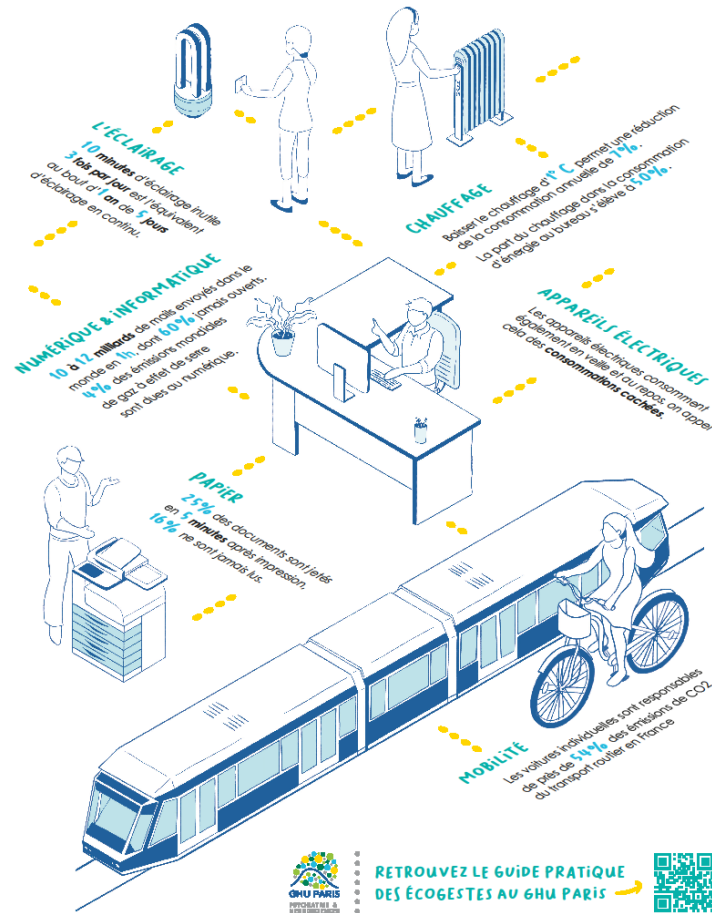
L'ÉCLAIRAGE
10 minutes d'éclairage inutile 3 fois par jour est l'équivalent au bout d'1 an de 5 jours d'éclairage en continu.

CHAUFFAGE
Baisser le chauffage d'1° C permet une réduction de la consommation annuelle de 7%.
La part du chauffage dans la consommation d'énergie au bureau s'élève à 50%.

NUMÉRIQUE & INFORMATIQUE
10 à 12 milliards de mails envoyés dans le monde en 1h, dont 60% jamais ouverts.
4% des émissions mondiales de gaz à effet de serre sont dues au numérique.

APPAREILS ÉLECTRIQUES
Les appareils électriques consomment également en veille et au repos, on appe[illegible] cela des consommations cachées.

PAPIER
25% des documents sont jetés en 5 minutes après impression.
16% ne sont jamais lus.

MOBILITÉ
Les voitures individuelles sont responsables de près de 54% des émissions de CO2 du transport routier en France

GHU PARIS
PSYCHIATRIE & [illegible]

RETROUVEZ LE GUIDE PRATIQUE DES ÉCOGESTES AU GHU PARIS